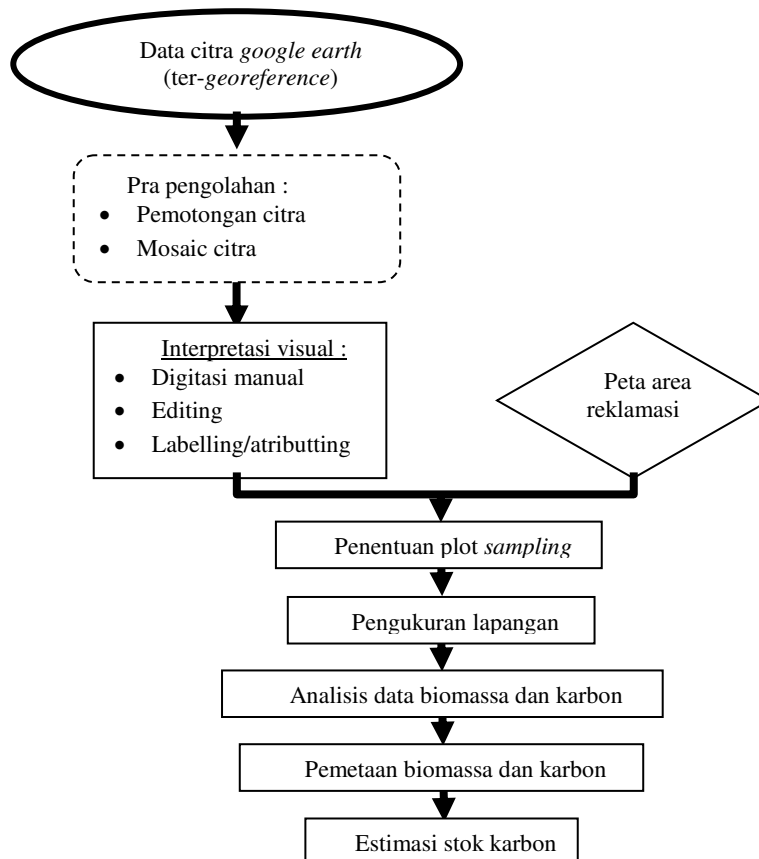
Data citra google earth (ter-georeference)

Pra pengolahan :
- Pemotongan citra
- Mosaic citra

Interpretasi visual :
- Digitasi manual
- Editing
- Labelling/atributting

Peta area reklamasi

Penentuan plot sampling

Pengukuran lapangan

Analisis data biomassa dan karbon

Pemetaan biomassa dan karbon

Estimasi stok karbon